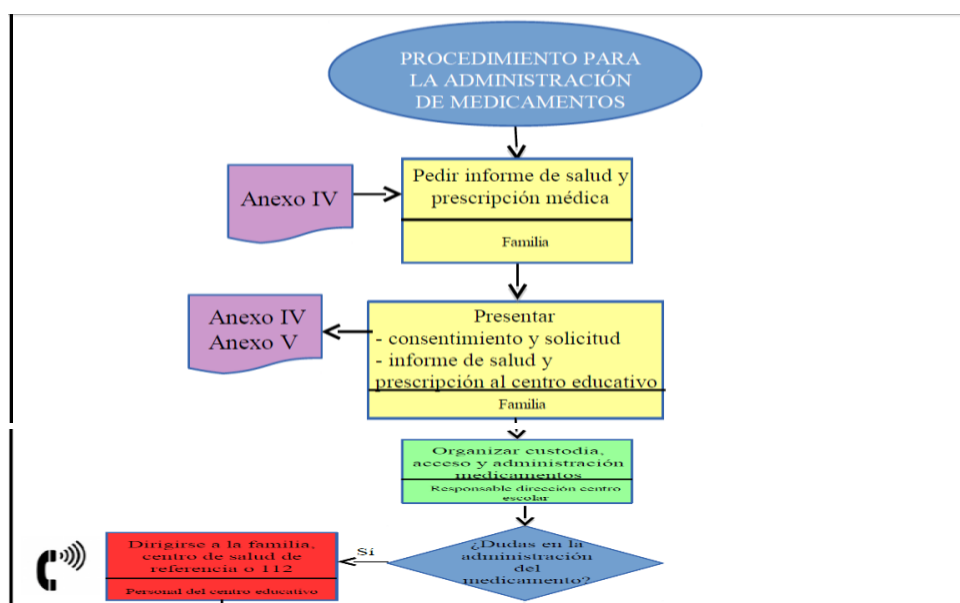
PROCEDIMIENTO PARA LA ADMINISTRACIÓN DE MEDICAMENTOS

Anexo IV

Pedir informe de salud y prescripción médica

Familia

Anexo IV
Anexo V

Presentar
- consentimiento y solicitud
- informe de salud y prescripción al centro educativo

Familia

Organizar custodia, acceso y administración medicamentos

Responsable dirección centro escolar

Dirigirse a la familia, centro de salud de referencia o 112

Personal del centro educativo

Si

¿Dudas en la administración del medicamento?